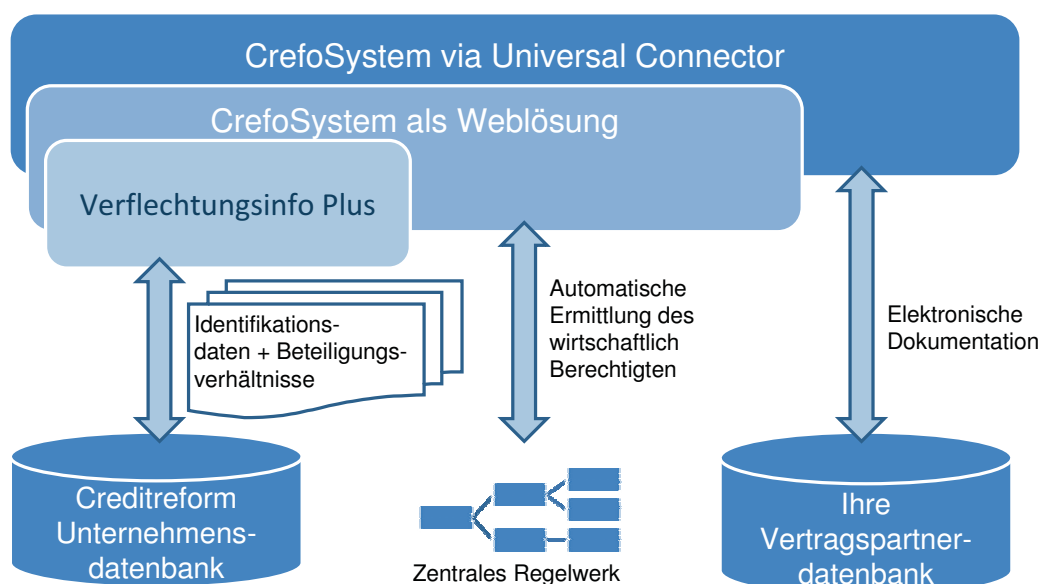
CrefoSystem via Universal Connector

CrefoSystem als Weblösung

Verflechtungsinfo Plus

Identifikationsdaten + Beteiligungsverhältnisse

Automatische Ermittlung des wirtschaftlich Berechtigten

Elektronische Dokumentation

Creditreform Unternehmensdatenbank

Zentrales Regelwerk

Ihre Vertragspartnerdatenbank